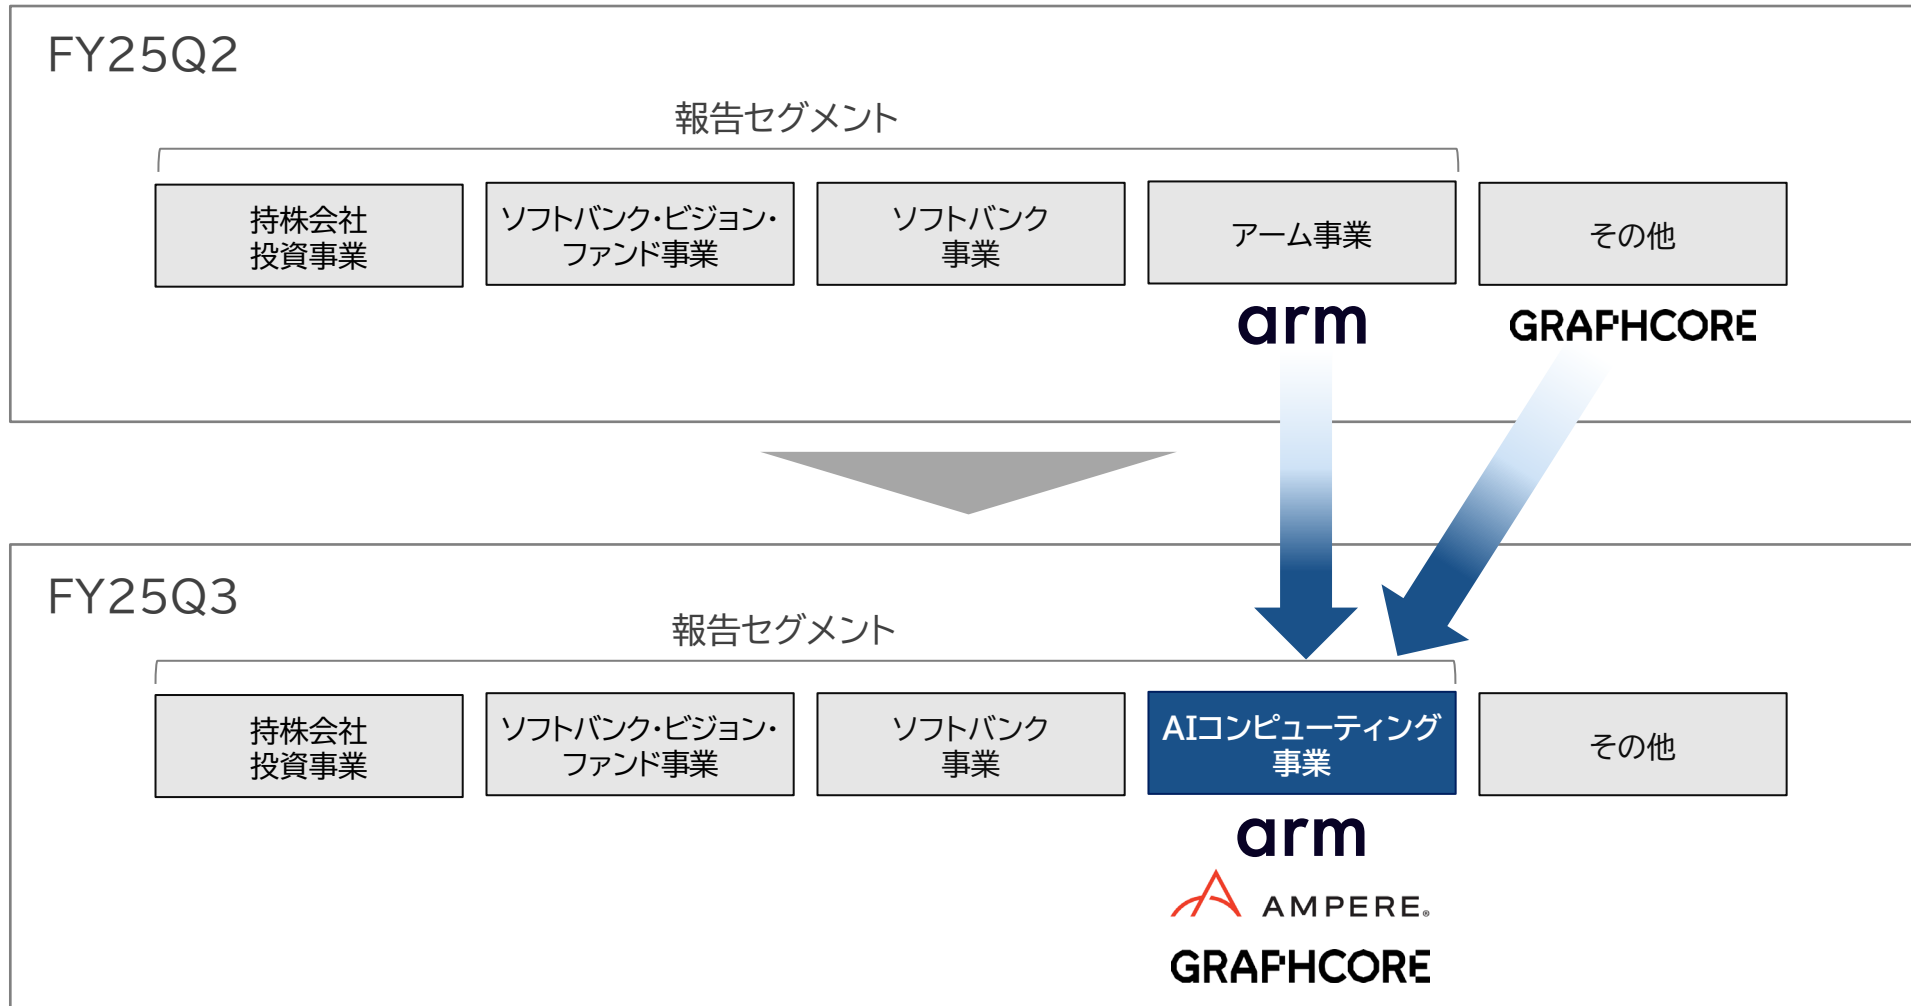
FY25Q2

報告セグメント

持株会社投資事業

ソフトバンク・ビジョン・ファンド事業

ソフトバンク事業

アーム事業

その他

arm

GRAPHCORE

FY25Q3

報告セグメント

持株会社投資事業

ソフトバンク・ビジョン・ファンド事業

ソフトバンク事業

AIコンピューティング事業

その他

arm

AMPERE.

GRAPHCORE